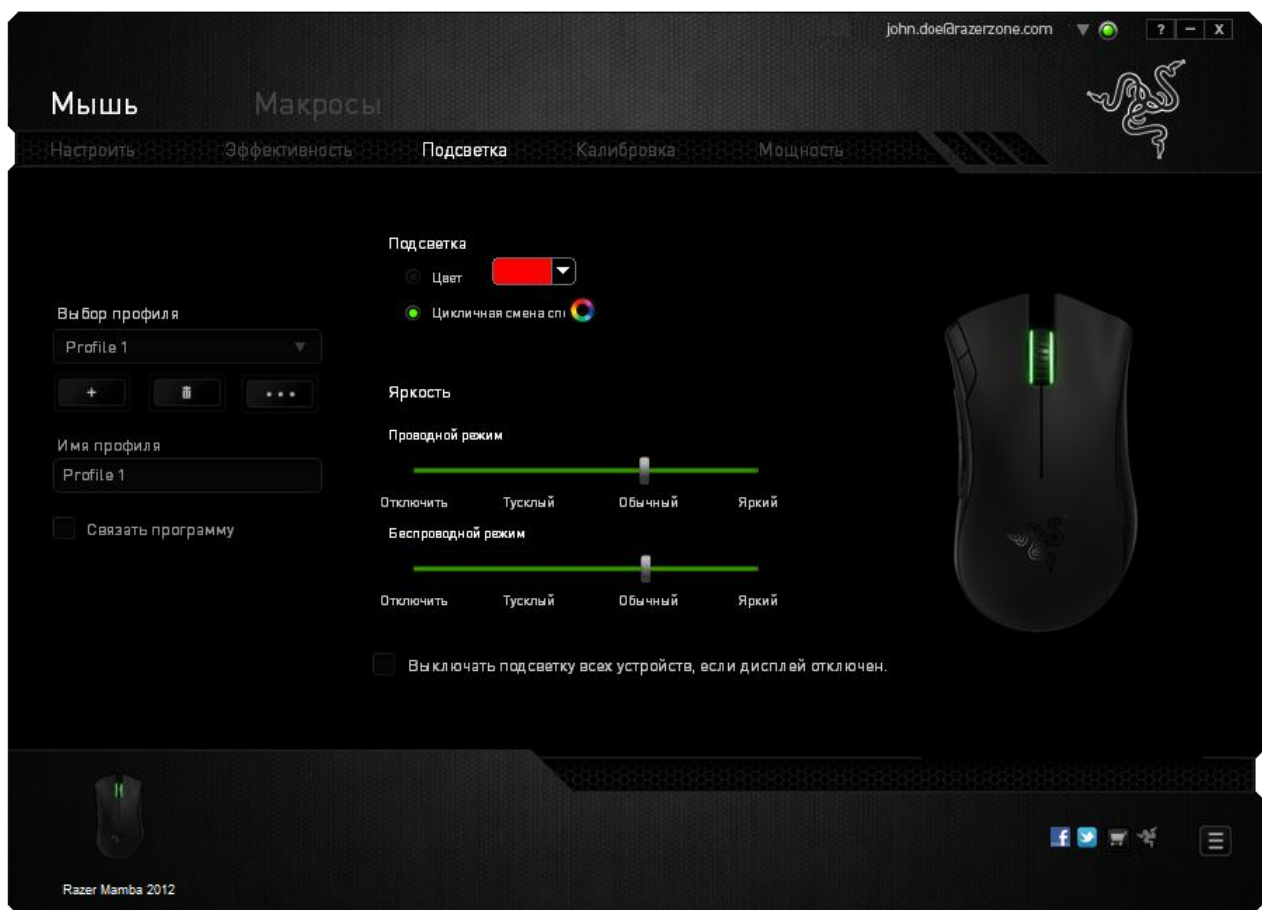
john.doe@razerzone.com ? – X

Мышь Макросы

Настроить Эффективность Подсветка Калибровка Мощность

Подсветка
Цвет
Цикличная смена спі

Выбор профиля
Profile 1
+ • • •

Имя профиля
Profile 1

Связать программу

Яркость
Проводной режим
Отключить Тусклый Обычный Яркий
Беспроводной режим
Отключить Тусклый Обычный Яркий

Выключать подсветку всех устройств, если дисплей отключен.

Razer Mamba 2012